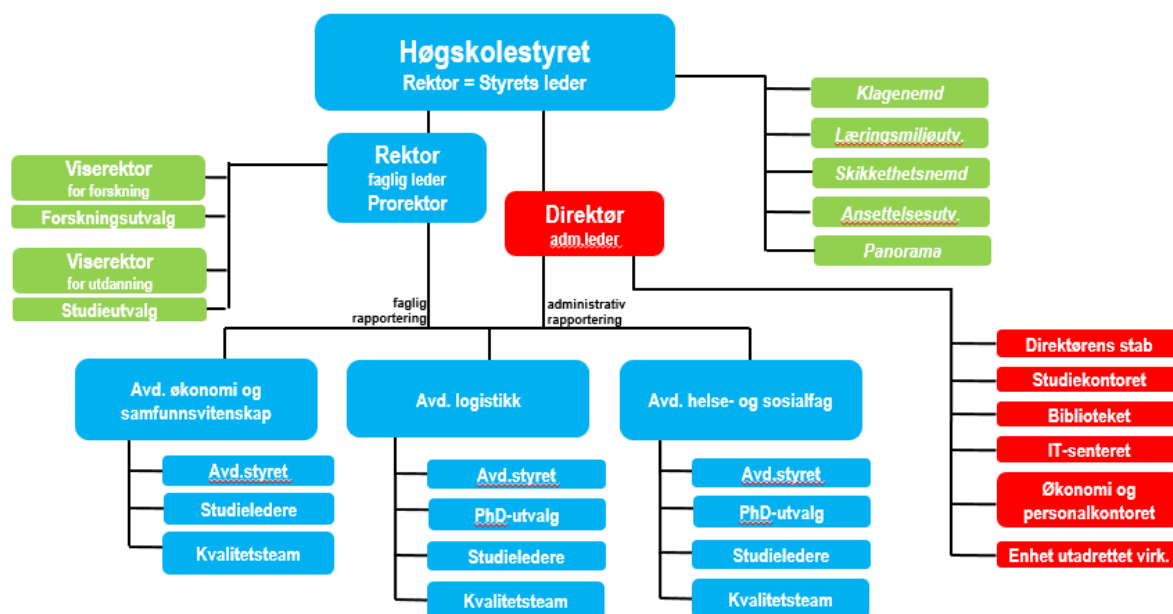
Høgskolestyret
Rektor = Styrets leder

Klagenemd
Læringsmiljøutv.
Skikkethetsnemd
Ansettelsesutv.
Panorama

Viserektor
for forskning
Forskningsutvalg

Viserektor
for utdanning
Studieutvalg

Rektor
faglig leder
Prorektor

Direktør
adm.leder

faglig
rapportering

administrativ
rapportering

Direktørens stab
Studiekontoret
Biblioteket
IT-senteret
Økonomi og personalkontoret
Enhet utadrettet virk.

Avd. økonomi og samfunnsvitenskap
Avd.styret
Studieledere
Kvalitetsteam

Avd. logistikk
Avd.styret
PhD-utvalg
Studieledere
Kvalitetsteam

Avd. helse- og sosialfag
Avd.styret
PhD-utvalg
Studieledere
Kvalitetsteam